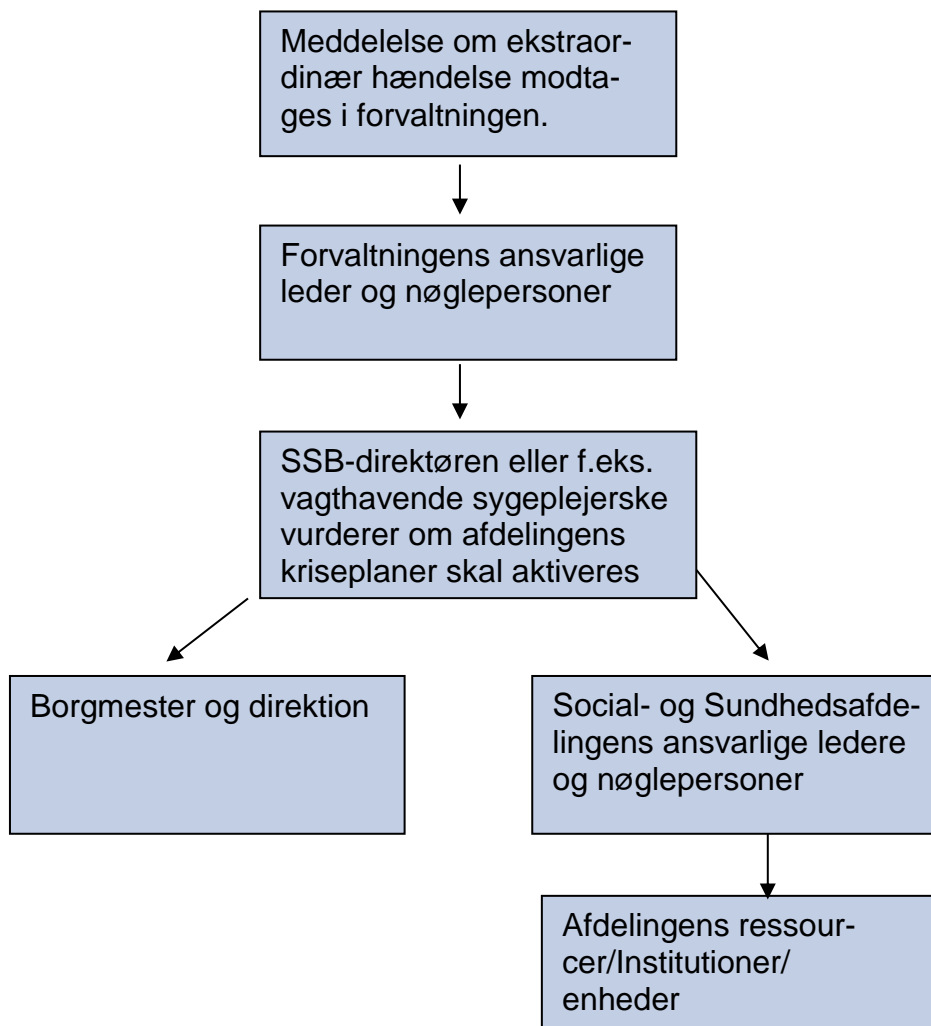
Meddelelse om ekstraordinær hændelse modtages i forvaltningen.

Forvaltningens ansvarlige leder og nøglepersoner

SSB-direktøren eller f.eks. vagthavende sygeplejerske vurderer om afdelingens kriseplaner skal aktiveres

Borgmester og direktion

Social- og Sundhedsafdelingens ansvarlige ledere og nøglepersoner

Afdelingens ressourcer/Institutioner/ enheder